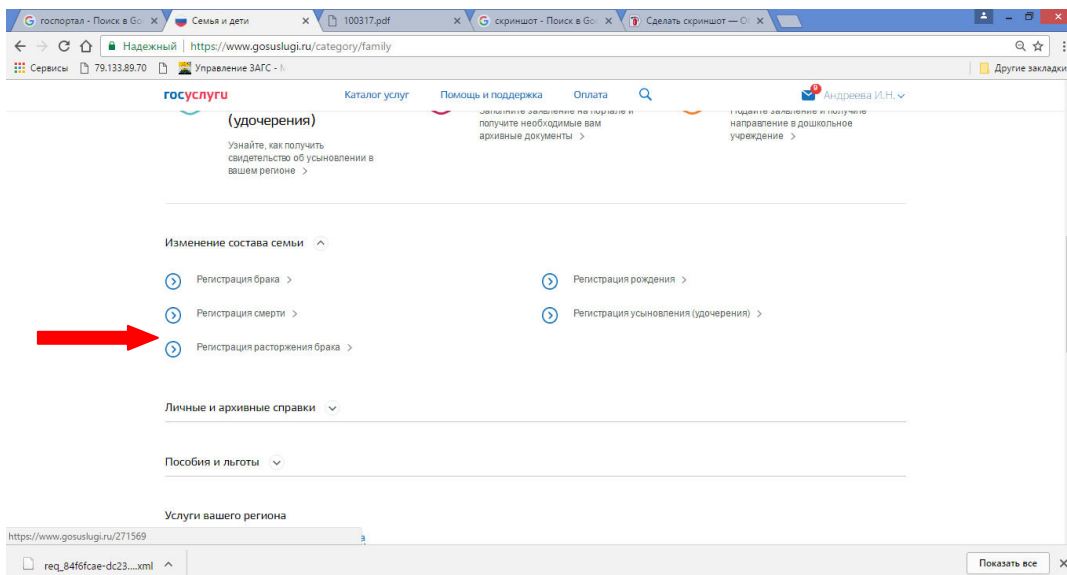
госпортал - Поиск в Go ×
Семья и дети ×
100317.pdf ×
скриншот - Поиск в Go ×
Сделать скриншот — О ×

Надежный | https://www.gosuslugi.ru/category/family

Сервисы 79.133.89.70 Управление ЗАГС - М
Другие закладки

госуслуги
Каталог услуг
Помощь и поддержка
Оплата
9
Андреева И.Н.

(удочерения)
Узнайте, как получить свидетельство об усыновлении в вашем регионе >

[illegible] заявление на портале и получите необходимые вам архивные документы >

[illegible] заявление и получите направление в дошкольное учреждение >

Изменение состава семьи

Регистрация брака >
Регистрация рождения >
Регистрация смерти >
Регистрация усыновления (удочерения) >
Регистрация расторжения брака >

Личные и архивные справки

Пособия и льготы

Услуги вашего региона

https://www.gosuslugi.ru/271569

req_84f6fcae-dc23....xml
Показать все